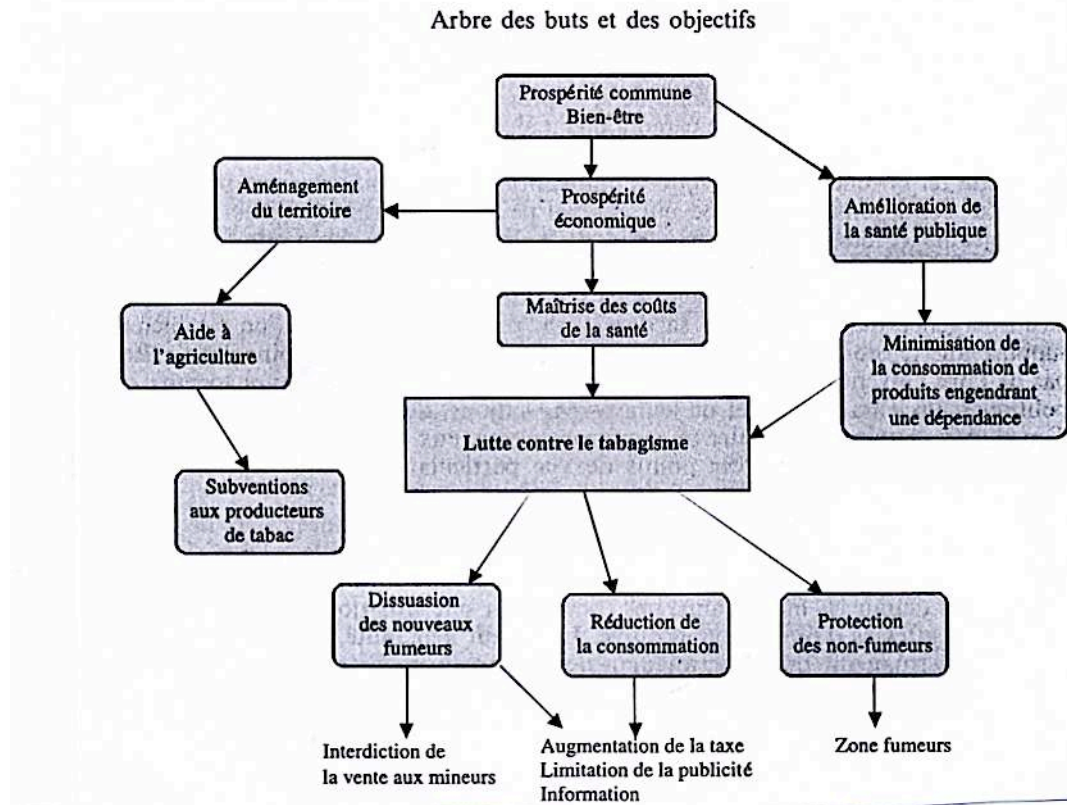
Arbre des buts et des objectifs

Prospérité commune
Bien-être

Aménagement du territoire

Prospérité économique

Amélioration de la santé publique

Aide à l'agriculture

Maîtrise des coûts de la santé

Minimisation de la consommation de produits engendrant une dépendance

Lutte contre le tabagisme

Subventions aux producteurs de tabac

Dissuasion des nouveaux fumeurs

Réduction de la consommation

Protection des non-fumeurs

Interdiction de la vente aux mineurs

Augmentation de la taxe
Limitation de la publicité
Information

Zone fumeurs